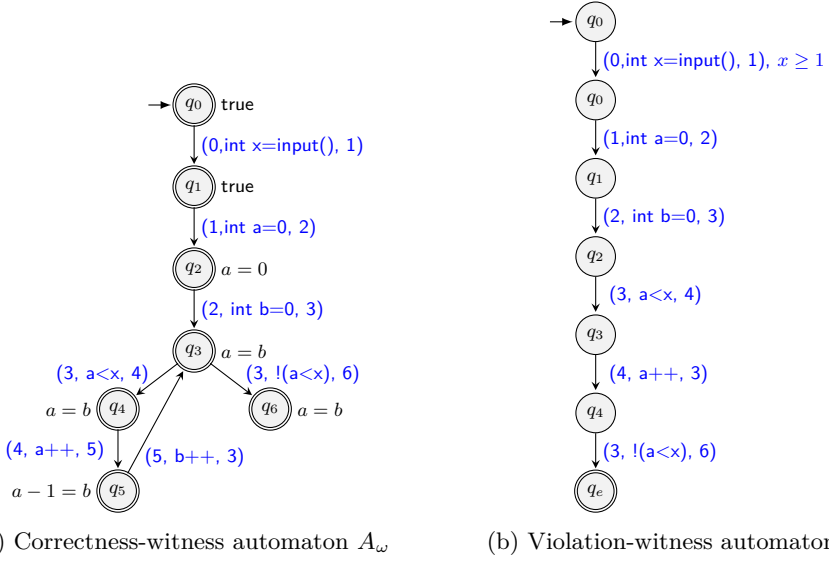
$q_0$ true

(0,int x=input(), 1)

$q_1$ true

(1,int a=0, 2)

$q_2$ $a = 0$

(2, int b=0, 3)

$q_3$ $a = b$

(3, a<x, 4)

(3, !(a<x), 6)

$a = b$ $q_4$

$q_6$ $a = b$

(4, a++, 5)

(5, b++, 3)

$a - 1 = b$ $q_5$

) Correctness-witness automaton $A_\omega$

$q_0$

(0,int x=input(), 1), $x \geq 1$

$q_0$

(1,int a=0, 2)

$q_1$

(2, int b=0, 3)

$q_2$

(3, a<x, 4)

$q_3$

(4, a++, 3)

$q_4$

(3, !(a<x), 6)

$q_e$

(b) Violation-witness automaton